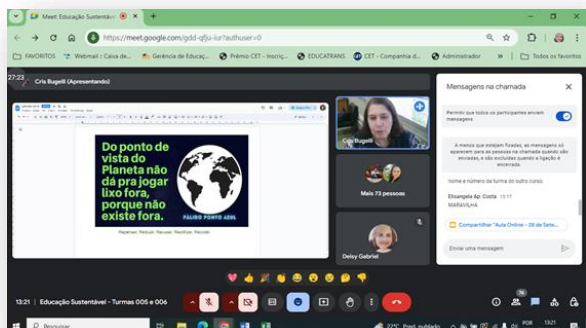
Meet: Educação Sustentável

https://meet.google.com/gdd-qfju-iur?authuser=0

FAVORITOS | Webmail :: Caixa de... | Gerência de Educaç... | Prêmio CET - Inscriç... | EDUCATRANS | CET - Companhia d... | Administrador | Todos os favoritos

27:23

Cris Bugelli (Apresentando)

Do ponto de vista do Planeta não dá pra jogar lixo fora, porque não existe fora.

PALIDO PONTO AZUL

Repensar. Reduzir. Reusar. Reciclar. Recusar.

Cris Bugelli

Mais 73 pessoas

Deisy Gabriel

Mensagens na chamada

Permitir que todos os participantes enviem mensagens

A menos que estejam fixadas, as mensagens só aparecem para as pessoas na chamada quando são enviadas, e são excluídas quando a ligação é encerrada.

nome e número da turma do outro curso.

Elisangela Ap. Costa 13:17
MARAVILHA

Compartilhar "Aula Online - 28 de Sete...

Enviar uma mensagem

13:21 | Educação Sustentável - Turmas 005 e 006

Pesquisar

22°C Pred. nublado

POR

13:21